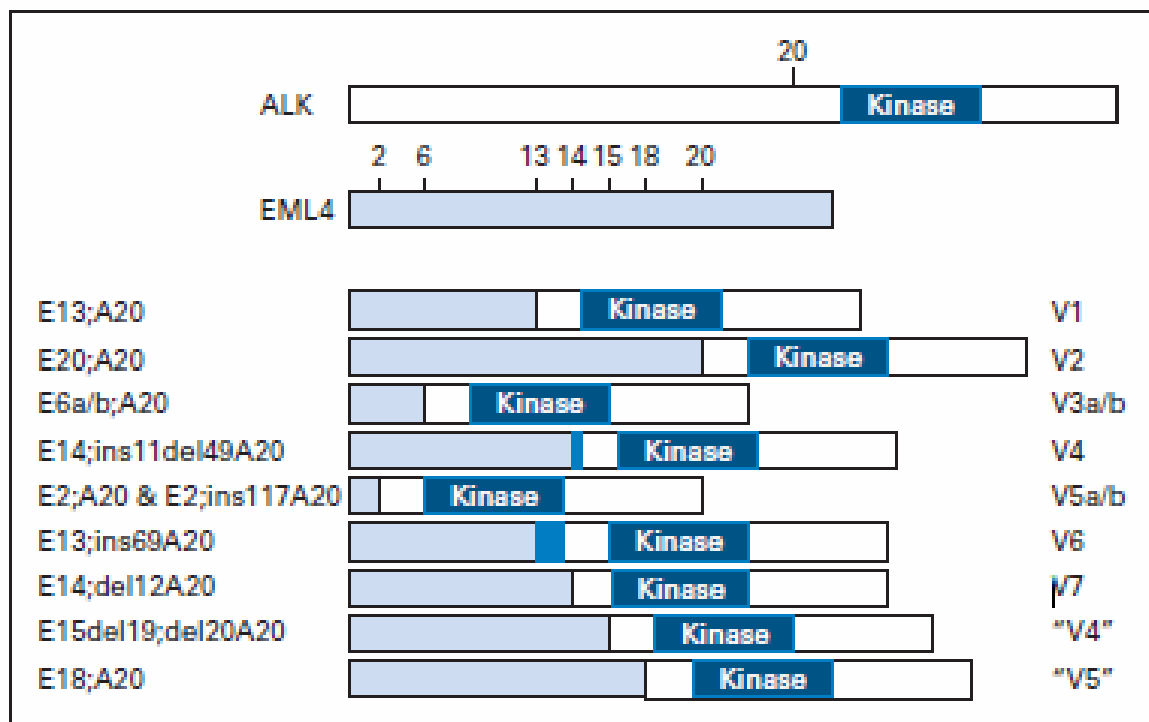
20

ALK

Kinase

2 6 13 14 15 18 20

EML4

E13;A20 Kinase V1

E20;A20 Kinase V2

E6a/b;A20 Kinase V3a/b

E14;ins11del49A20 Kinase V4

E2;A20 & E2;ins117A20 Kinase V5a/b

E13;ins69A20 Kinase V6

E14;del12A20 Kinase V7

E15del19;del20A20 Kinase "V4"

E18;A20 Kinase "V5"